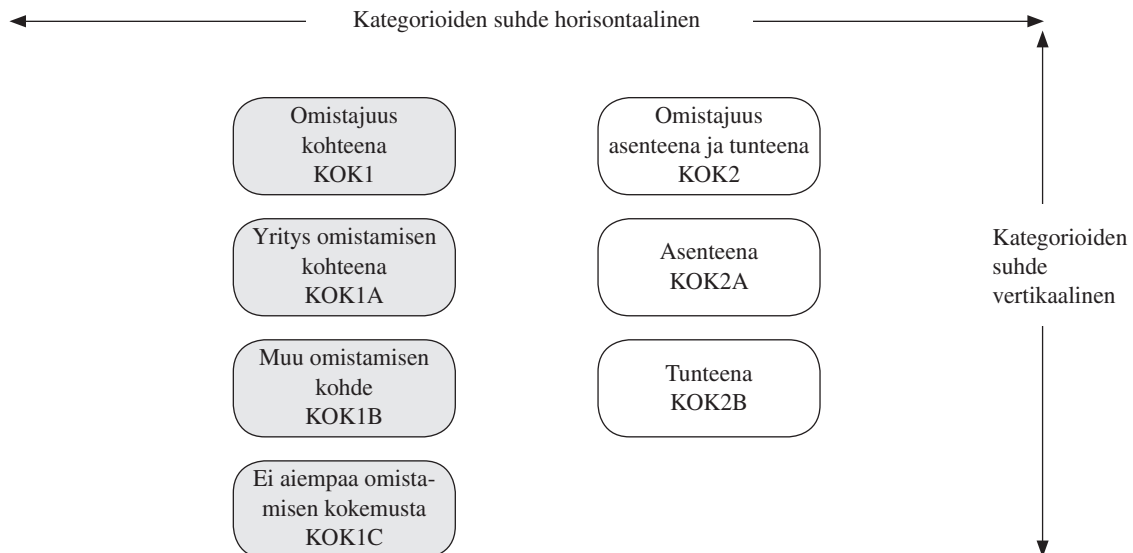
Kategorioiden suhde horisontaalinen

Omistajuus kohteena KOK1

Omistajuus asenteena ja tunteena KOK2

Yritys omistamisen kohteena KOK1A

Asenteena KOK2A

Kategorioiden suhde vertikaalinen

Muu omistamisen kohde KOK1B

Tunteena KOK2B

Ei aiempaa omistamisen kokemusta KOK1C